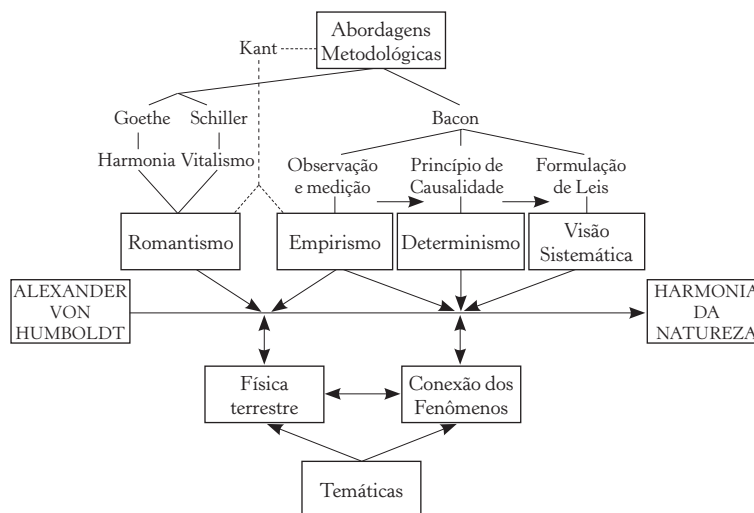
Abordagens Metodológicas

Kant

Goethe

Schiller

Harmonia

Vitalismo

Bacon

Observação e medição

Princípio de Causalidade

Formulação de Leis

Romantismo

Empirismo

Determinismo

Visão Sistemática

ALEXANDER VON HUMBOLDT

HARMONIA DA NATUREZA

Física terrestre

Conexão dos Fenômenos

Temáticas